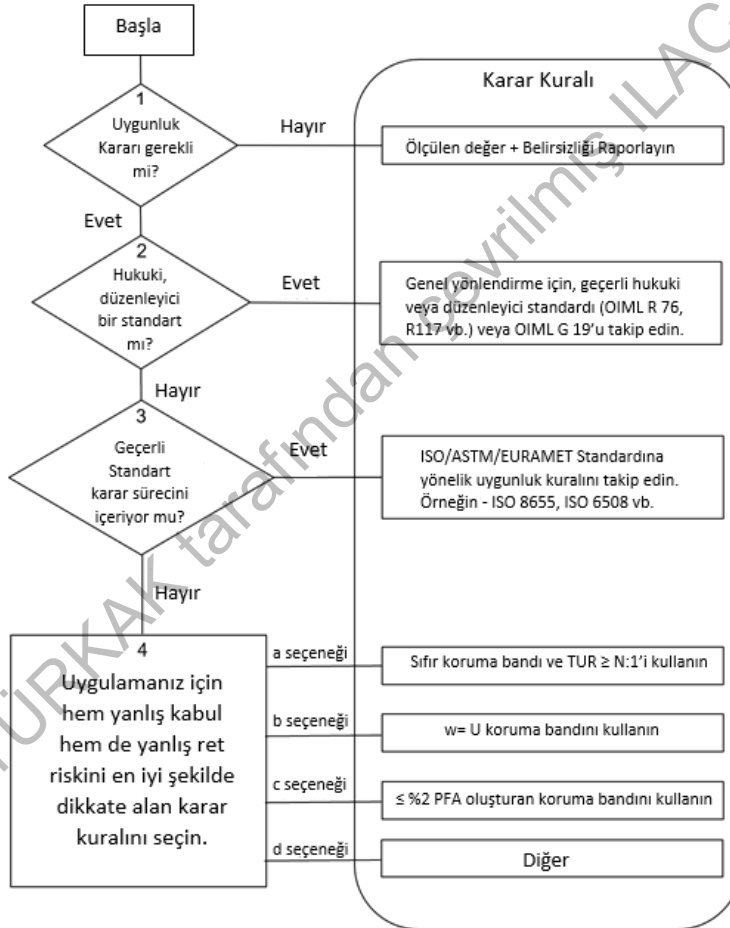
Başla

Karar Kuralı

1
Uygunluk Kararı gerekli mi?

Hayır

Ölçülen değer + Belirsizliği Raporlayın

Evet

2
Hukuki, düzenleyici bir standart mı?

Evet

Genel yönlendirme için, geçerli hukuki veya düzenleyici standardı (OIML R 76, R117 vb.) veya OIML G 19'u takip edin.

Hayır

3
Geçerli Standart karar sürecini içeriyor mu?

Evet

ISO/ASTM/EURAMET Standardına yönelik uygunluk kuralını takip edin. Örneğin - ISO 8655, ISO 6508 vb.

Hayır

4
Uygulamanız için hem yanlış kabul hem de yanlış ret riskini en iyi şekilde dikkate alan karar kuralını seçin.

a seçeneği
Sıfır koruma bandı ve TUR ≥ N:1'i kullanın

b seçeneği
w= U koruma bandını kullanın

c seçeneği
≤ %2 PFA oluşturan koruma bandını kullanın

d seçeneği
Diğer

TÜRKAK tarafından çevrilmiş ILAC